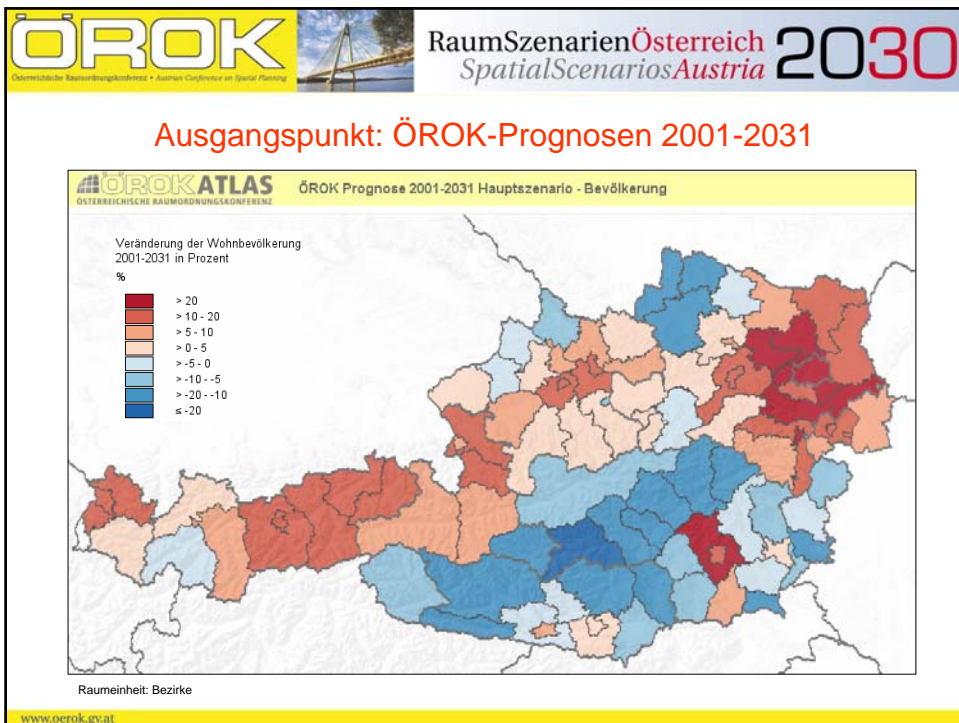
ÖROK
Österreichische Raumordnungskonferenz • Austrian Conference on Spatial Planning

RaumSzenarienÖsterreich SpatialScenariosAustria 2030

Ausgangspunkt: ÖROK-Prognosen 2001-2031

ÖROK ATLAS
ÖSTERREICHISCHE RAUMORDNUNGSKONFERENZ

ÖROK Prognose 2001-2031 Hauptszenario - Bevölkerung

Veränderung der Wohnbevölkerung 2001-2031 in Prozent
%
> 20
> 10 - 20
> 5 - 10
> 0 - 5
> -5 - 0
> -10 - -5
> -20 - -10
≤ -20

Raumeinheit: Bezirke

www.oerok.gv.at